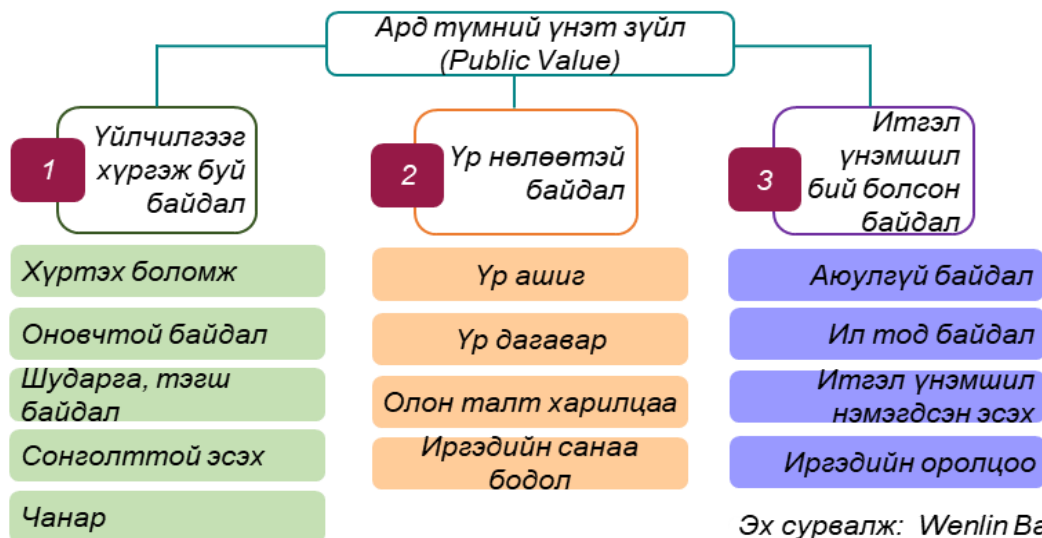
Ард түмний үнэт зүйл (Public Value)

1 Үйлчилгээг хүргэж буй байдал

Хүртэх боломж

Оновчтой байдал

Шударга, тэгш байдал

Сонголттой эсэх

Чанар

2 Үр нөлөөтэй байдал

Үр ашиг

Үр дагавар

Олон талт харилцаа

Иргэдийн санаа бодол

3 Итгэл үнэмшил бий болсон байдал

Аюулгүй байдал

Ил тод байдал

Итгэл үнэмшил нэмэгдсэн эсэх

Иргэдийн оролцоо

Эх сурвалж: Wenlin Ba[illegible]